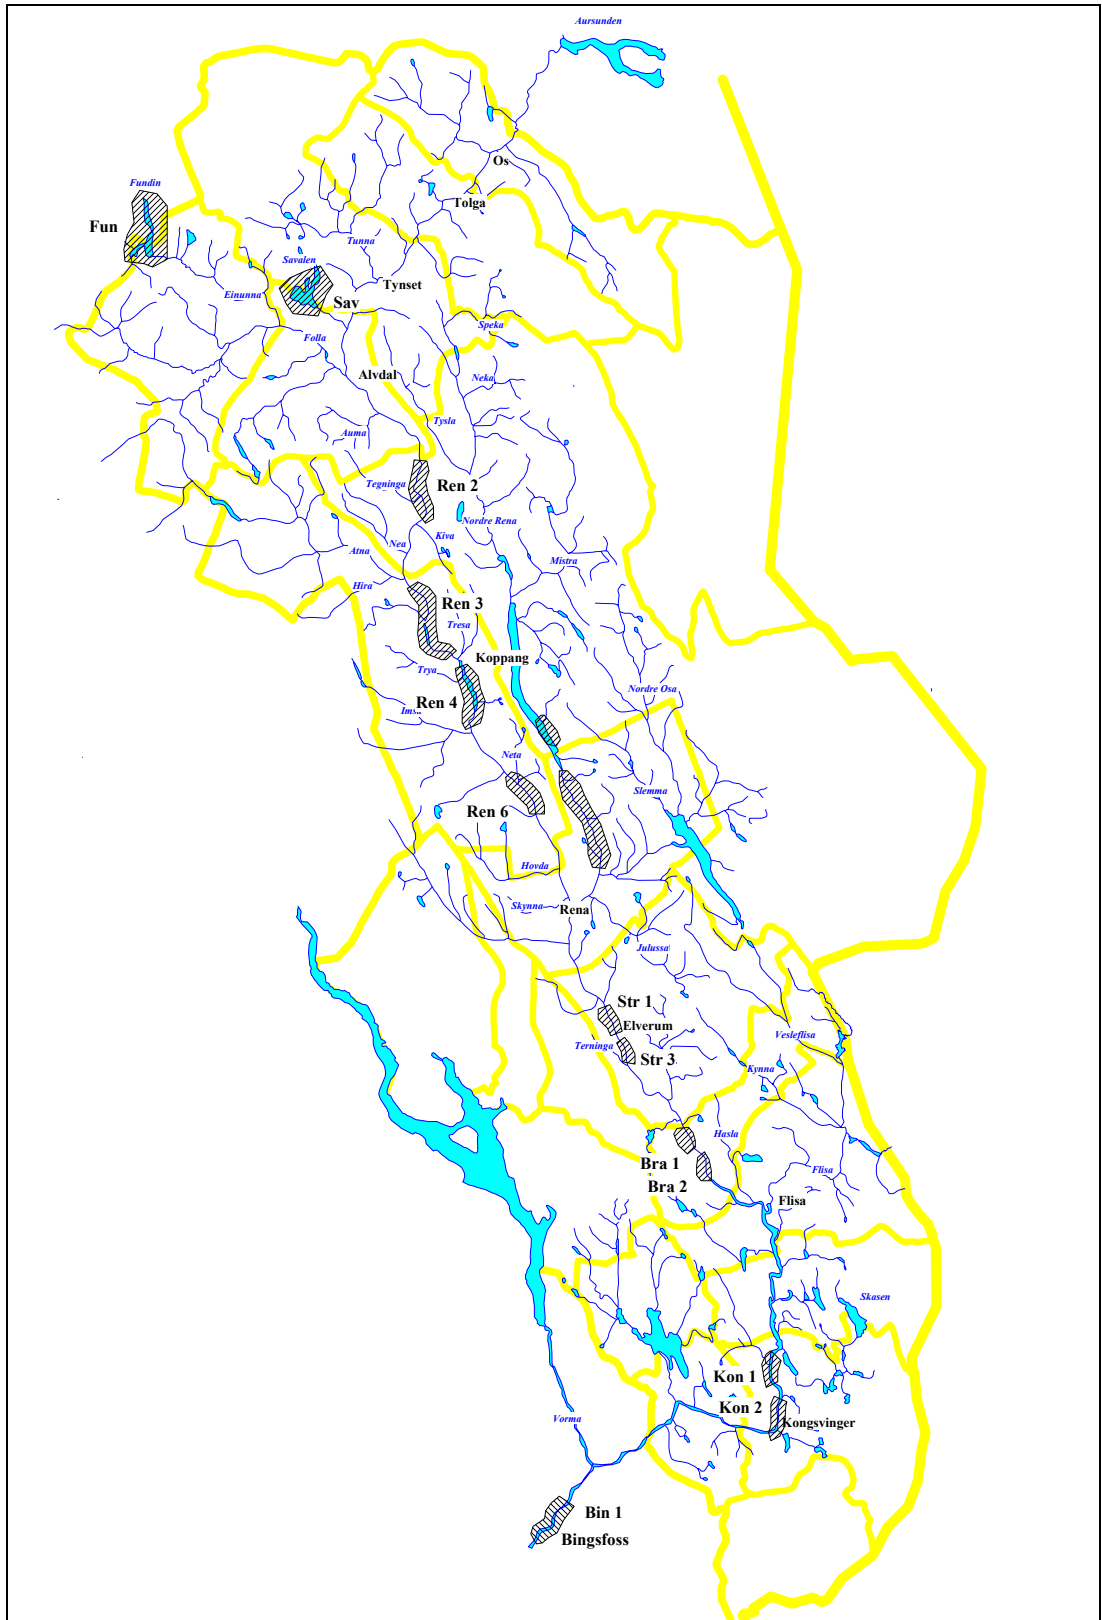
Aursunden
Os
Tolga
Fundin
Fun
Tunna
Savalen
Tynset
Sav
Einunna
Speka
Folla
Alvdal
Neka
Tysla
Auma
Tegninga
Ren 2
Nordre Rena
Nea
Kiva
Atna
Mistra
Hira
Ren 3
Tresa
Koppang
Trya
Nordre Osa
Ren 4
Ims
Neta
Slemma
Ren 6
Hovda
Skynna
Rena
Julussa
Str 1
Elverum
Vesleflisa
Terninga
Str 3
Kynna
Hasla
Bra 1
Flisa
Bra 2
Flisa
Skasen
Kon 1
Kon 2
Kongsvinger
Vorma
Bin 1
Bingsfoss